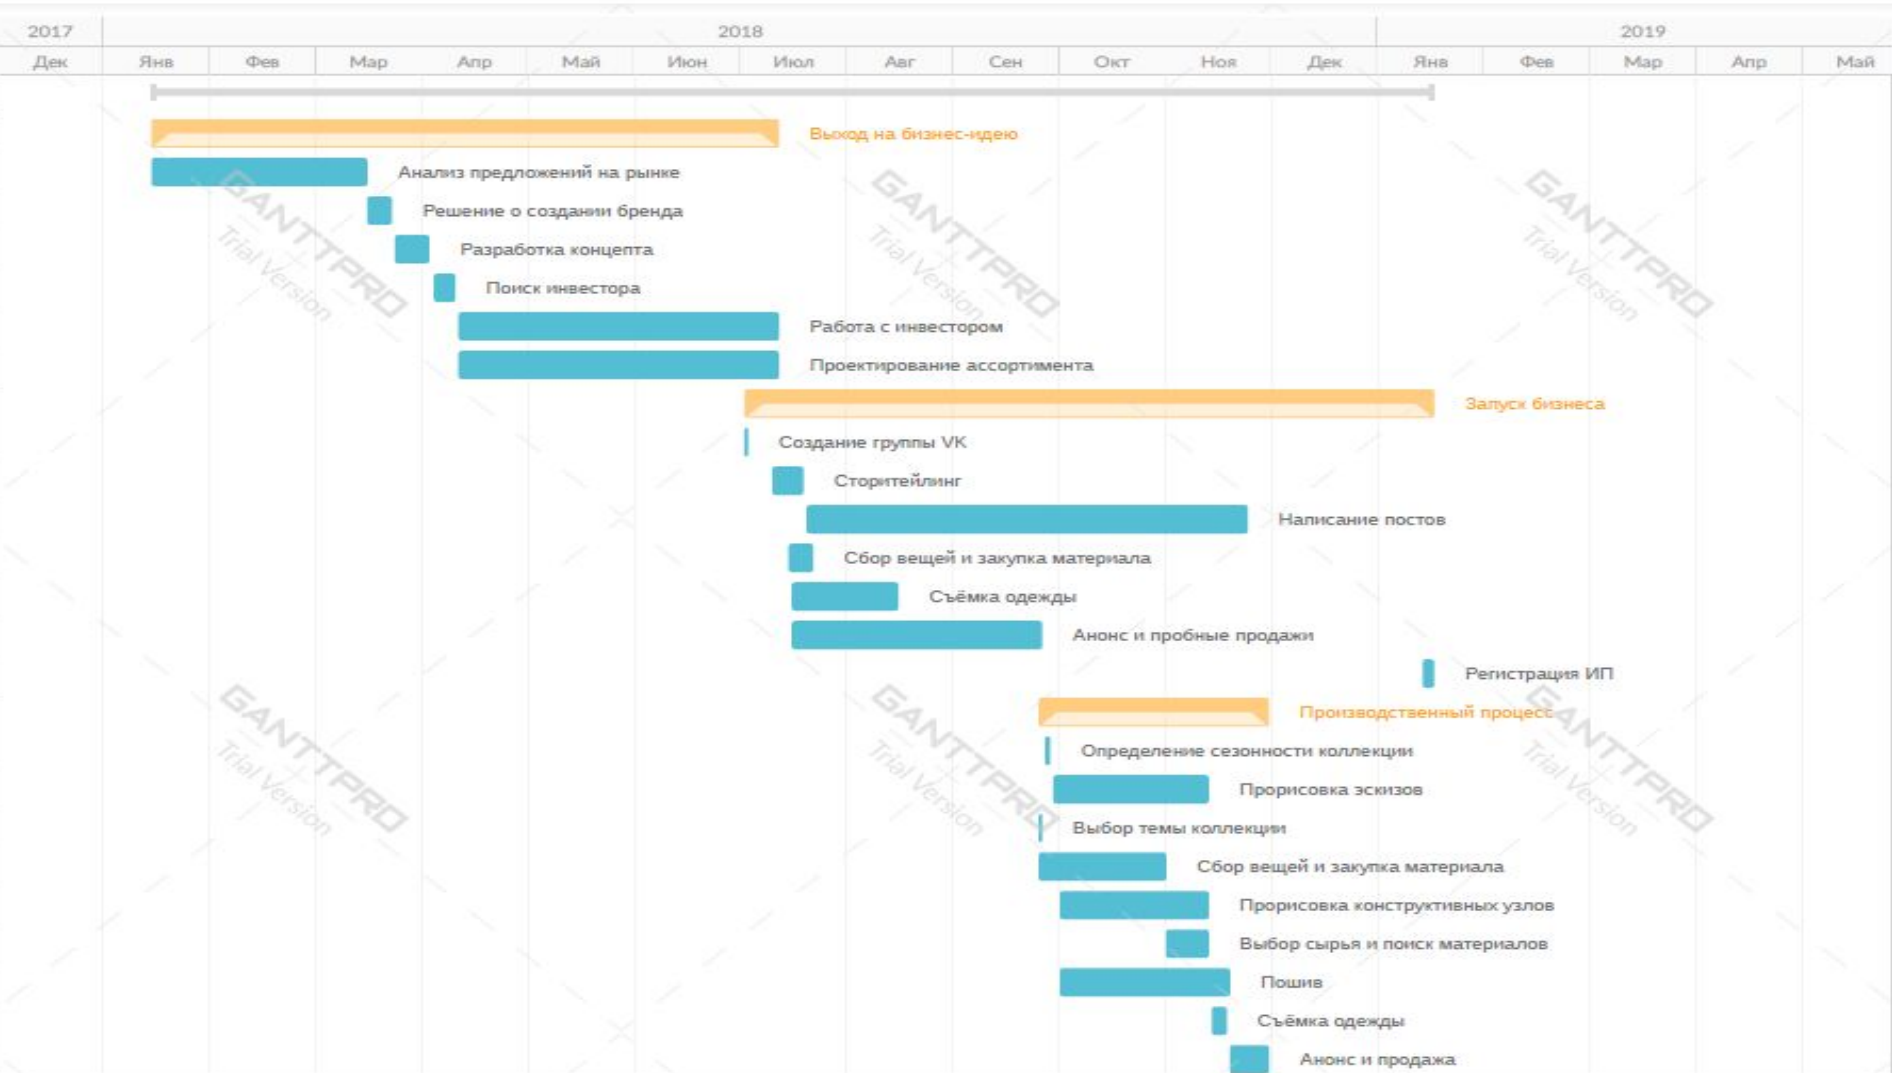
2017 2018 2019

Дек Янв Фев Мар Апр Май Июн Июл Авг Сен Окт Ноя Дек Янв Фев Мар Апр Май

Выход на бизнес-идею
Анализ предложений на рынке
Решение о создании бренда
Разработка концепта
Поиск инвестора
Работа с инвестором
Проектирование ассортимента
Запуск бизнеса
Создание группы VK
Сторителлинг
Написание постов
Сбор вещей и закупка материала
Съёмка одежды
Анонс и пробные продажи
Регистрация ИП
Производственный процесс
Определение сезонности коллекции
Прорисовка эскизов
Выбор темы коллекции
Сбор вещей и закупка материала
Прорисовка конструктивных узлов
Выбор сырья и поиск материалов
Пошив
Съёмка одежды
Анонс и продажа

GANTTPRO Trial Version
GANTTPRO Trial Version
GANTTPRO Trial Version
GANTTPRO Trial Version
GANTTPRO Trial Version
GANTTPRO Trial Version